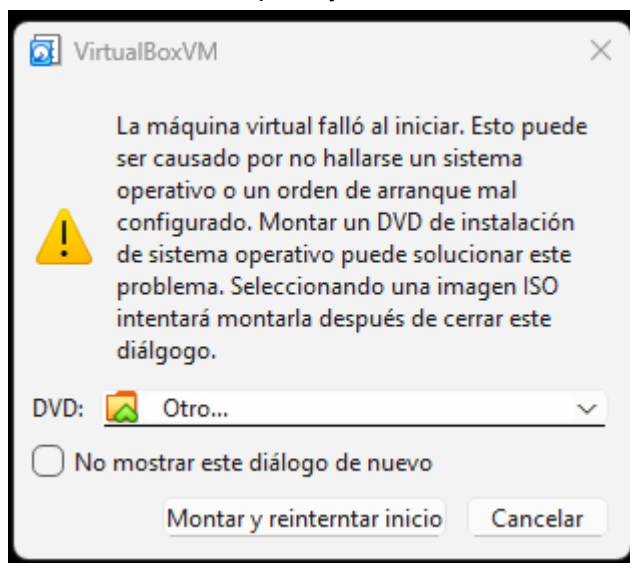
VirtualBoxVM

La máquina virtual falló al iniciar. Esto puede ser causado por no hallarse un sistema operativo o un orden de arranque mal configurado. Montar un DVD de instalación de sistema operativo puede solucionar este problema. Seleccionando una imagen ISO intentará montarla después de cerrar este diálgogo.

DVD: Otro...

No mostrar este diálogo de nuevo

Montar y reinterntar inicio

Cancelar